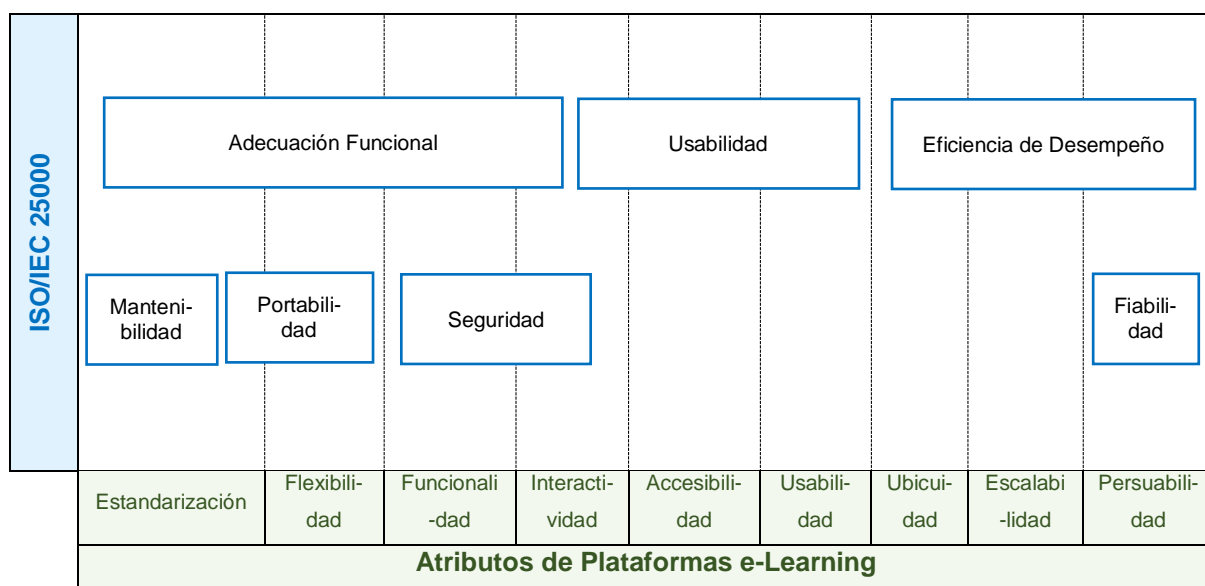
ISO/IEC 25000

Adecuación Funcional

Usabilidad

Eficiencia de Desempeño

Mantenibilidad

Portabilidad

Seguridad

Fiabilidad

| Estandarización | Flexibilidad | Funcionali-dad | Interactividad | Accesibilidad | Usabilidad | Ubicuidad | Escalabi-lidad | Persuabilidad |
|---|---|---|---|---|---|---|---|---|

Atributos de Plataformas e-Learning